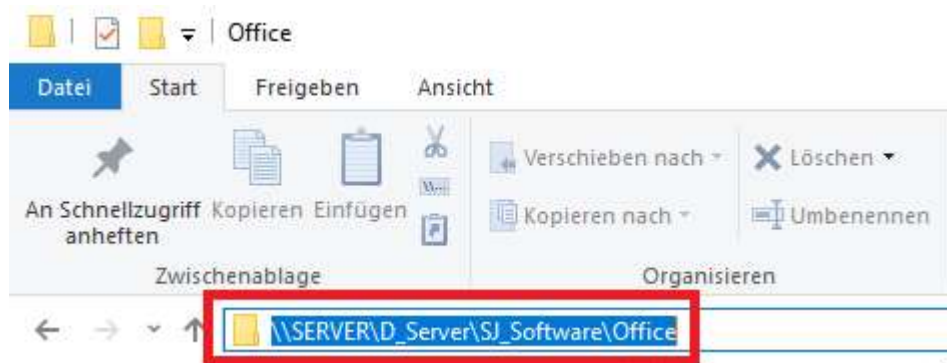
Office

Datei Start Freigeben Ansicht

An Schnellzugriff anheften Kopieren Einfügen

Verschieben nach ▾ Löschen ▾

Kopieren nach ▾ Umbenennen

Zwischenablage Organisieren

\\SERVER\D_Server\SJ_Software\Office